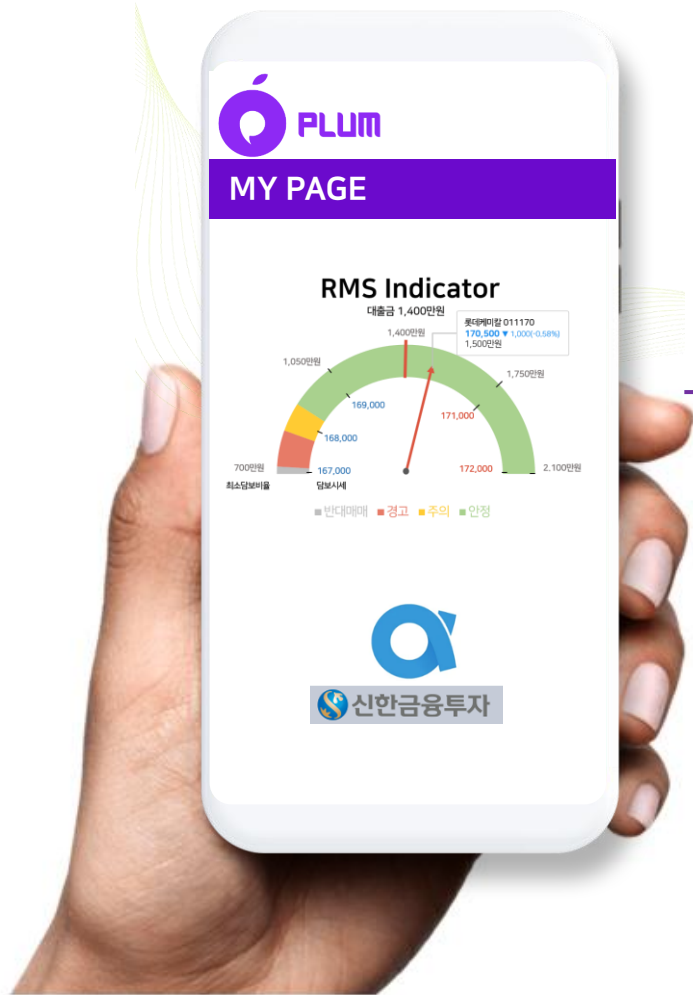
PLUM

MY PAGE

RMS Indicator

대출금 1,400만원

롯데케미칼 011170
170,500 ▼ 1,000(-0.58%)
1,500만원

1,400만원

1,050만원

1,750만원

169,000

171,000

168,000

700만원

167,000

172,000

2,100만원

최소담보비율

담보시세

■ 반대매매 ■ 경고 ■ 주의 ■ 안정

신한금융투자